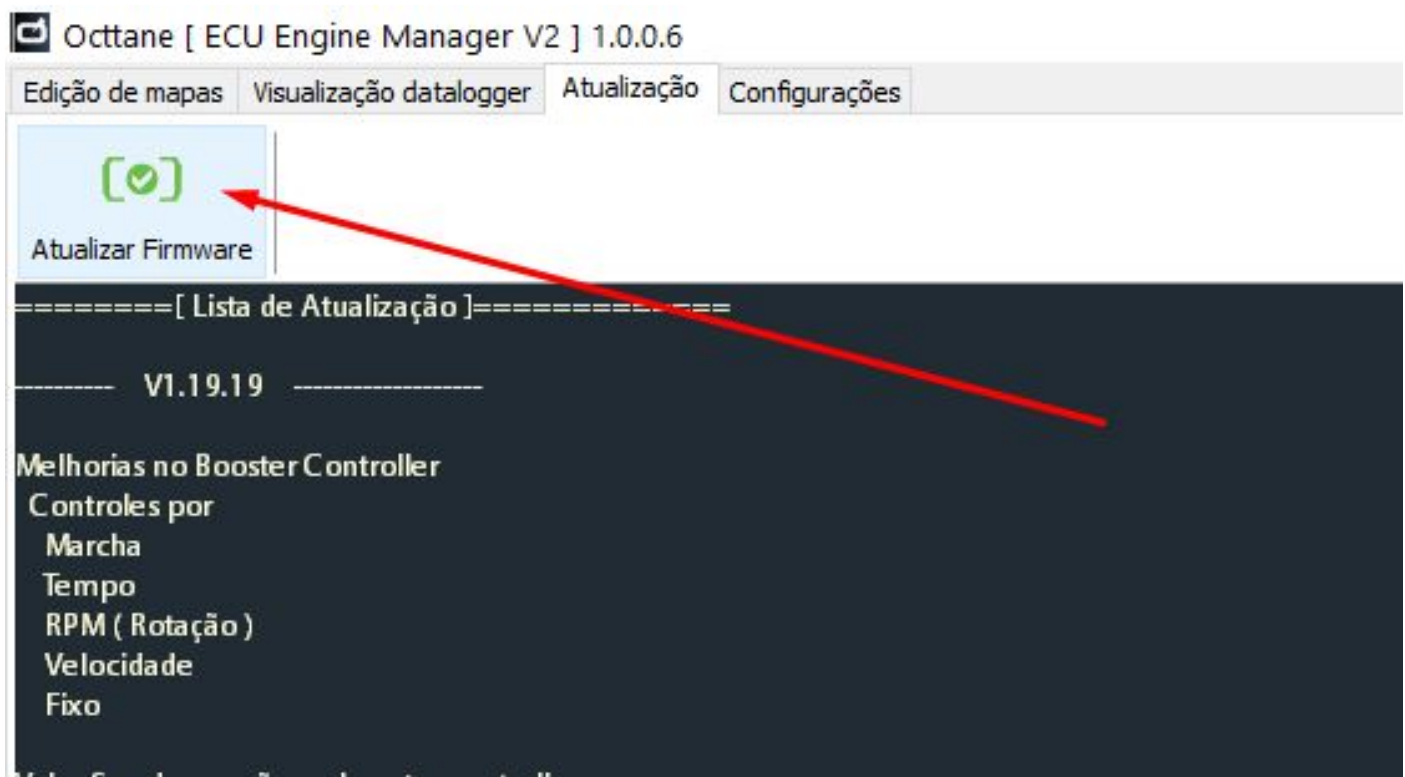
Octtane [ ECU Engine Manager V2 ] 1.0.0.6

Edição de mapas | Visualização datalogger | Atualização | Configurações

Atualizar Firmware

========[ Lista de Atualização ]=============

--------- V1.19.19 ------------------

Melhorias no Booster Controller
Controles por
Marcha
Tempo
RPM ( Rotação )
Velocidade
Fixo

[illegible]